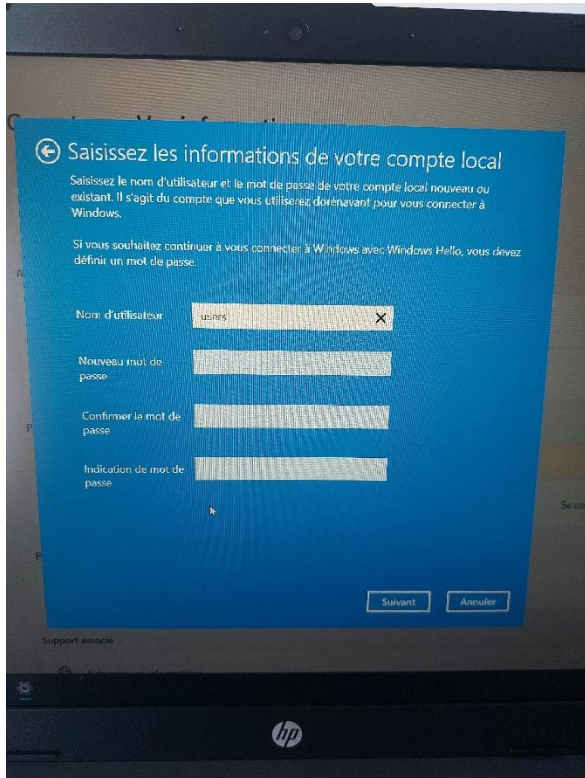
Saisissez les informations de votre compte local

Saisissez le nom d'utilisateur et le mot de passe de votre compte local nouveau ou existant. Il s'agit du compte que vous utiliserez dorénavant pour vous connecter à Windows.

Si vous souhaitez continuer à vous connecter à Windows avec Windows Hello, vous devez définir un mot de passe.

Nom d'utilisateur usnrs

Nouveau mot de passe

Confirmer le mot de passe

Indication de mot de passe

Suivant Annuler

Support associé

hp